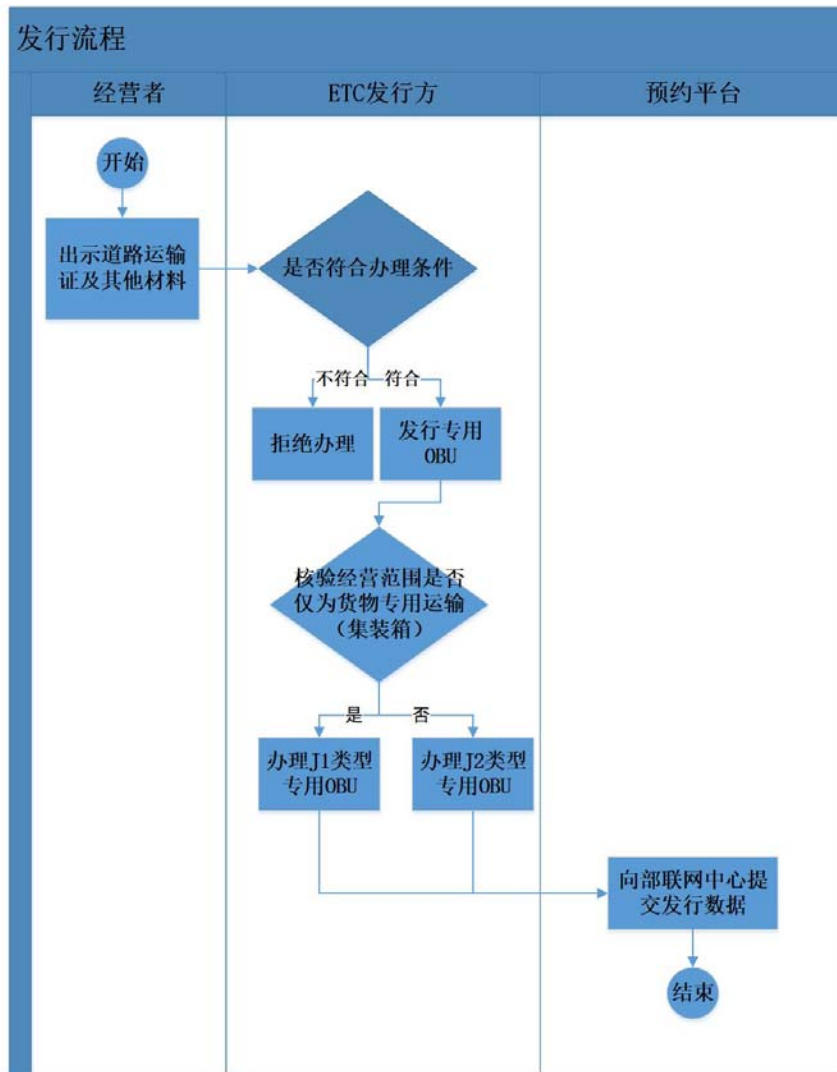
发行流程

经营者

ETC发行方

预约平台

开始

出示道路运输证及其他材料

是否符合办理条件

不符合

符合

拒绝办理

发行专用OBU

核验经营范围是否仅为货物专用运输（集装箱）

是

否

办理J1类型专用OBU

办理J2类型专用OBU

向部联网中心提交发行数据

结束